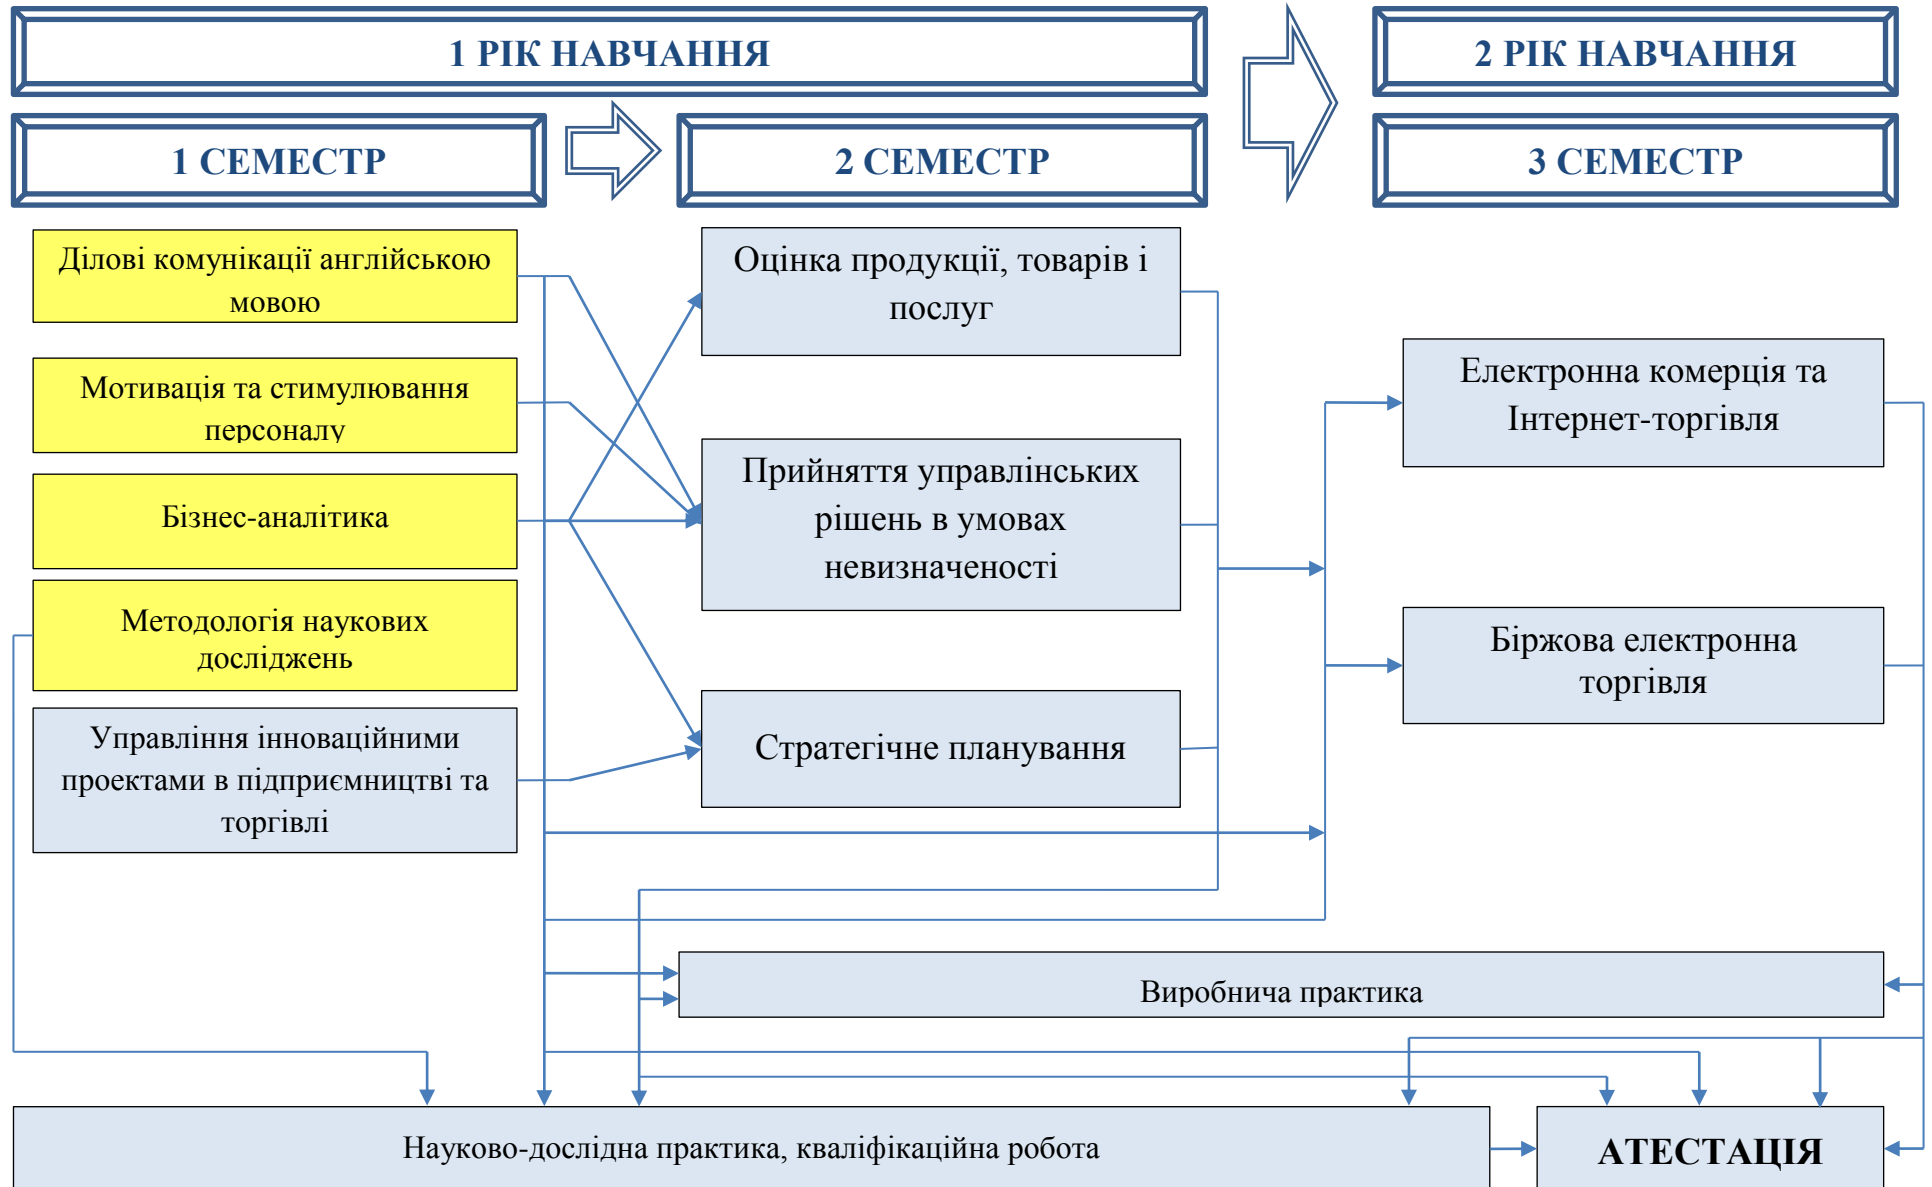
1 РІК НАВЧАННЯ

2 РІК НАВЧАННЯ

1 СЕМЕСТР

2 СЕМЕСТР

3 СЕМЕСТР

Ділові комунікації англійською мовою

Мотивація та стимулювання персоналу

Бізнес-аналітика

Методологія наукових досліджень

Управління інноваційними проектами в підприємництві та торгівлі

Оцінка продукції, товарів і послуг

Прийняття управлінських рішень в умовах невизначеності

Стратегічне планування

Електронна комерція та Інтернет-торгівля

Біржова електронна торгівля

Виробнича практика

Науково-дослідна практика, кваліфікаційна робота

АТЕСТАЦІЯ